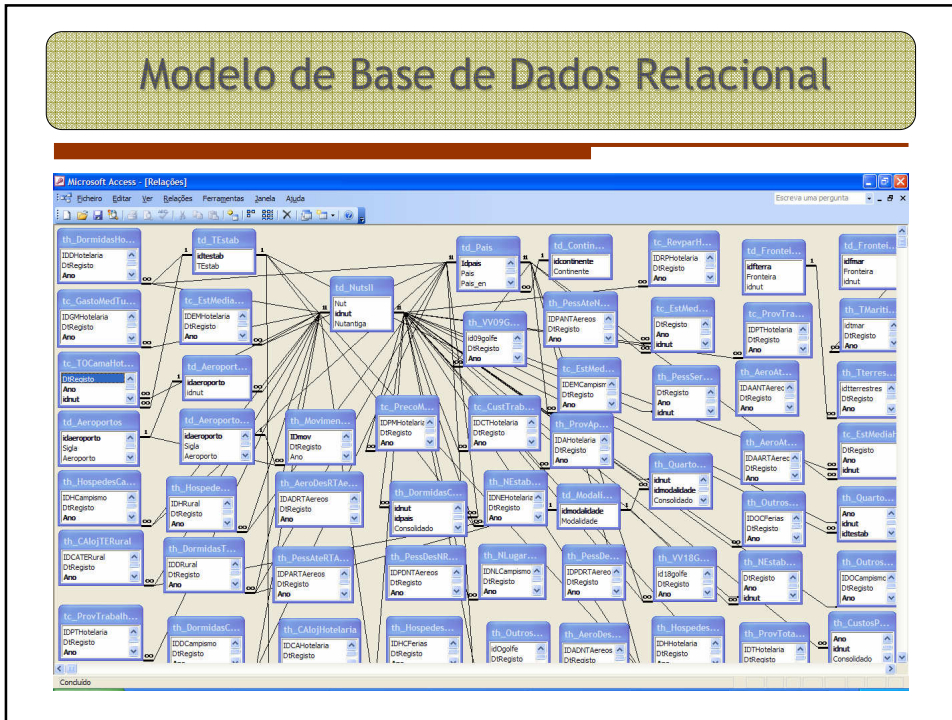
Modelo de Base de Dados Relacional

Microsoft Access - [Relações]

Ficheiro Editar Ver Relações Ferramentas Janela Ajuda

Escreva uma pergunta

th_DormidasHo...
IDDHotelaria
DtRegisto
Ano

td_TEstab
idtestab
TEstab

td_Pais
idpais
Pais
Pais_en

td_Contin...
idcontinente
Continente

tc_RevparH...
IDRPHotelaria
DtRegisto
Ano

td_Frontei...
idfterra
Fronteira
idnut

td_Frontei...
idfmar
Fronteira
idnut

tc_GastoMedTu...
IDGMHotelaria
DtRegisto
Ano

tc_EstMedia...
IDEMHotelaria
DtRegisto
Ano

td_NutsII
Nut
idnut
Nutantiga

th_PessAteN...
IDPANTAereos
DtRegisto
Ano

tc_EstMed...
DtRegisto
Ano
idnut

tc_ProvTra...
IDPTHotelaria
DtRegisto
Ano

td_TMariti...
idtmar
DtRegisto
Ano

th_VV09G...
id09golfe
DtRegisto
Ano

tc_TOCamaHot...
DtRegisto
Ano
idnut

td_Aeroport...
idaeroporto
idnut

tc_EstMed...
IDEMCampism
DtRegisto
Ano

tc_PessSer...
DtRegisto
Ano
idnut

th_AeroAt...
IDAANTAereo
DtRegisto
Ano

td_Tterres...
idtterrestres
DtRegisto
Ano

td_Aeroportos
idaeroporto
Sigla
Aeroporto

td_Aeroporto...
idaeroporto
Sigla
Aeroporto

th_Movimen...
IDmov
DtRegisto
Ano

tc_PrecoM...
IDPMHotelaria
DtRegisto
Ano

tc_CustTrab...
IDCTHotelaria
DtRegisto
Ano

tc_ProvAp...
IDAHotelaria
DtRegisto
Ano

th_AeroAt...
IDAART Aereo
DtRegisto
Ano

tc_EstMediaH
DtRegisto
Ano
idnut

th_HospedesCa...
IDHCampismo
DtRegisto
Ano

th_Hospede...
IDHRural
DtRegisto
Ano

th_AeroDesRTAe...
IDADRTAereos
DtRegisto
Ano

th_DormidasC...
idnut
idpais
Consolidado

th_NEstab...
IDNEHotelaria
DtRegisto
Ano

td_Modali...
idmodalidade
Modalidade

th_Quarto...
idnut
idmodalidade
Consolidado

th_Quarto...
Ano
idnut
idtestab

th_CAlojTERural
IDCATERural
DtRegisto
Ano

th_DormidasT...
IDDRural
DtRegisto
Ano

th_PessAteRTA...
IDPARTAereos
DtRegisto
Ano

th_PessDesNR...
IDPDNTAereos
DtRegisto
Ano

th_NLugar...
IDNLCampismo
DtRegisto
Ano

th_PessDe...
IDPDRTAereo
DtRegisto
Ano

th_VV18G...
id18golfe
DtRegisto
Ano

th_Outros...
IDOCFerias
DtRegisto
Ano

th_NEstab...
DtRegisto
Ano
idnut

th_Outros...
IDOCampism
DtRegisto
Ano

tc_ProvTrabalh...
IDPTHotelaria
DtRegisto
Ano

th_DormidasC...
IDDCampismo
DtRegisto

th_CAlojHotelaria
IDCAHotelaria
DtRegisto

th_Hospedes...
IDHCFerias
DtRegisto

th_Outros...
idOgolfe
DtRegisto

th_AeroDes...
IDADNTAereos
DtRegisto

th_Hospedes...
IDHHotelaria
DtRegisto

th_ProvTota...
IDTHotelaria
DtRegisto

tc_CustosP...
Ano
idnut
Consolidado

Concluído